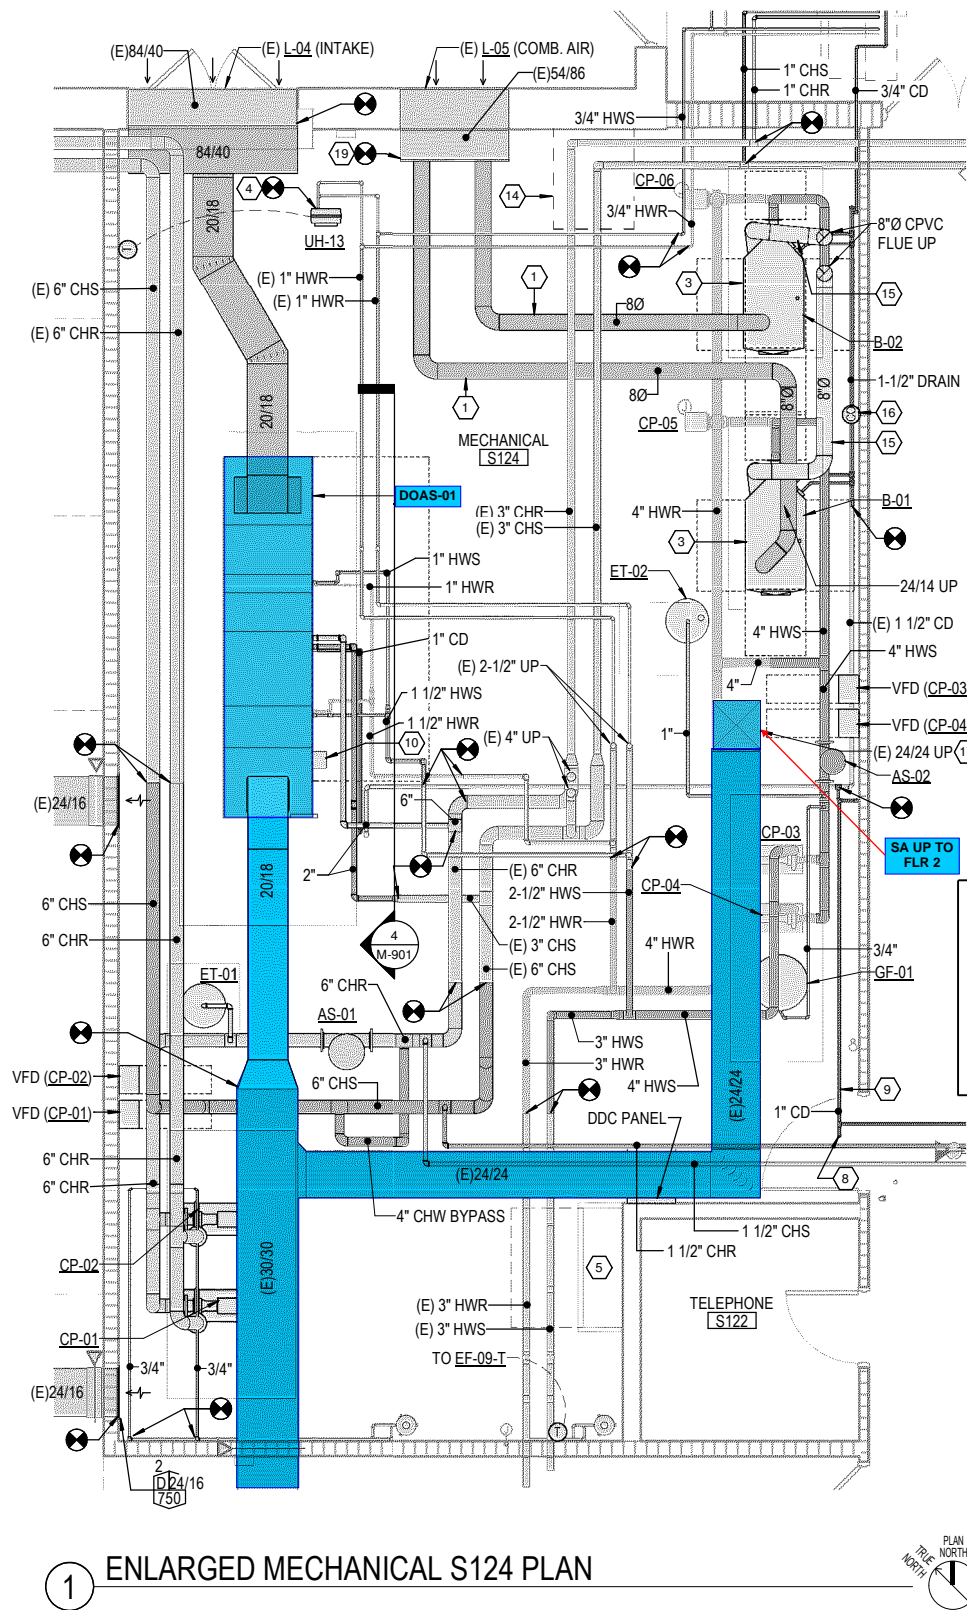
(E)84/40
(E) L-04 (INTAKE)
(E) L-05 (COMB. AIR)
(E)54/86
1" CHS
1" CHR
3/4" CD
3/4" HWS
84/40
19
CP-06
4
UH-13
14
3/4" HWR
8"Ø CPVC FLUE UP
20/18
(E) 1" HWR
(E) 1" HWR
(E) 6" CHS
(E) 6" CHR
1
3
8Ø
15
B-02
1
8Ø
8"Ø
8"Ø
1-1/2" DRAIN
16
20/18
CP-05
15
MECHANICAL
S124
DOAS-01
(E) 3" CHR
(E) 3" CHS
4" HWR
B-01
3
1" HWS
1" HWR
24/14 UP
ET-02
(E) 1 1/2" CD
4" HWS
1" CD
4" HWS
(E) 2-1/2" UP
VFD (CP-03
1 1/2" HWS
4"
VFD (CP-04
1 1/2" HWR
(E) 4" UP
1"
(E) 24/24 UP
10
AS-02
(E)24/16
6"
SA UP TO FLR 2
CP-03
20/18
2"
(E) 6" CHR
2-1/2" HWS
CP-04
6" CHS
2-1/2" HWR
4
M-901
6" CHR
(E) 3" CHS
4" HWR
3/4"
(E) 6" CHS
GF-01
ET-01
6" CHR
AS-01
3" HWS
3" HWR
VFD (CP-02)
6" CHS
4" HWS
VFD (CP-01)
9
(E)24/24
1" CD
DDC PANEL
6" CHR
(E)24/24
8
6" CHR
4" CHW BYPASS
1 1/2" CHS
1 1/2" CHR
CP-02
(E)30/30
5
TELEPHONE
S122
(E) 3" HWR
CP-01
(E) 3" HWS
TO EF-09-T
3/4"
3/4"
(E)24/16
2
D 24/16
750
1 ENLARGED MECHANICAL S124 PLAN
PLAN NORTH
TRUE NORTH